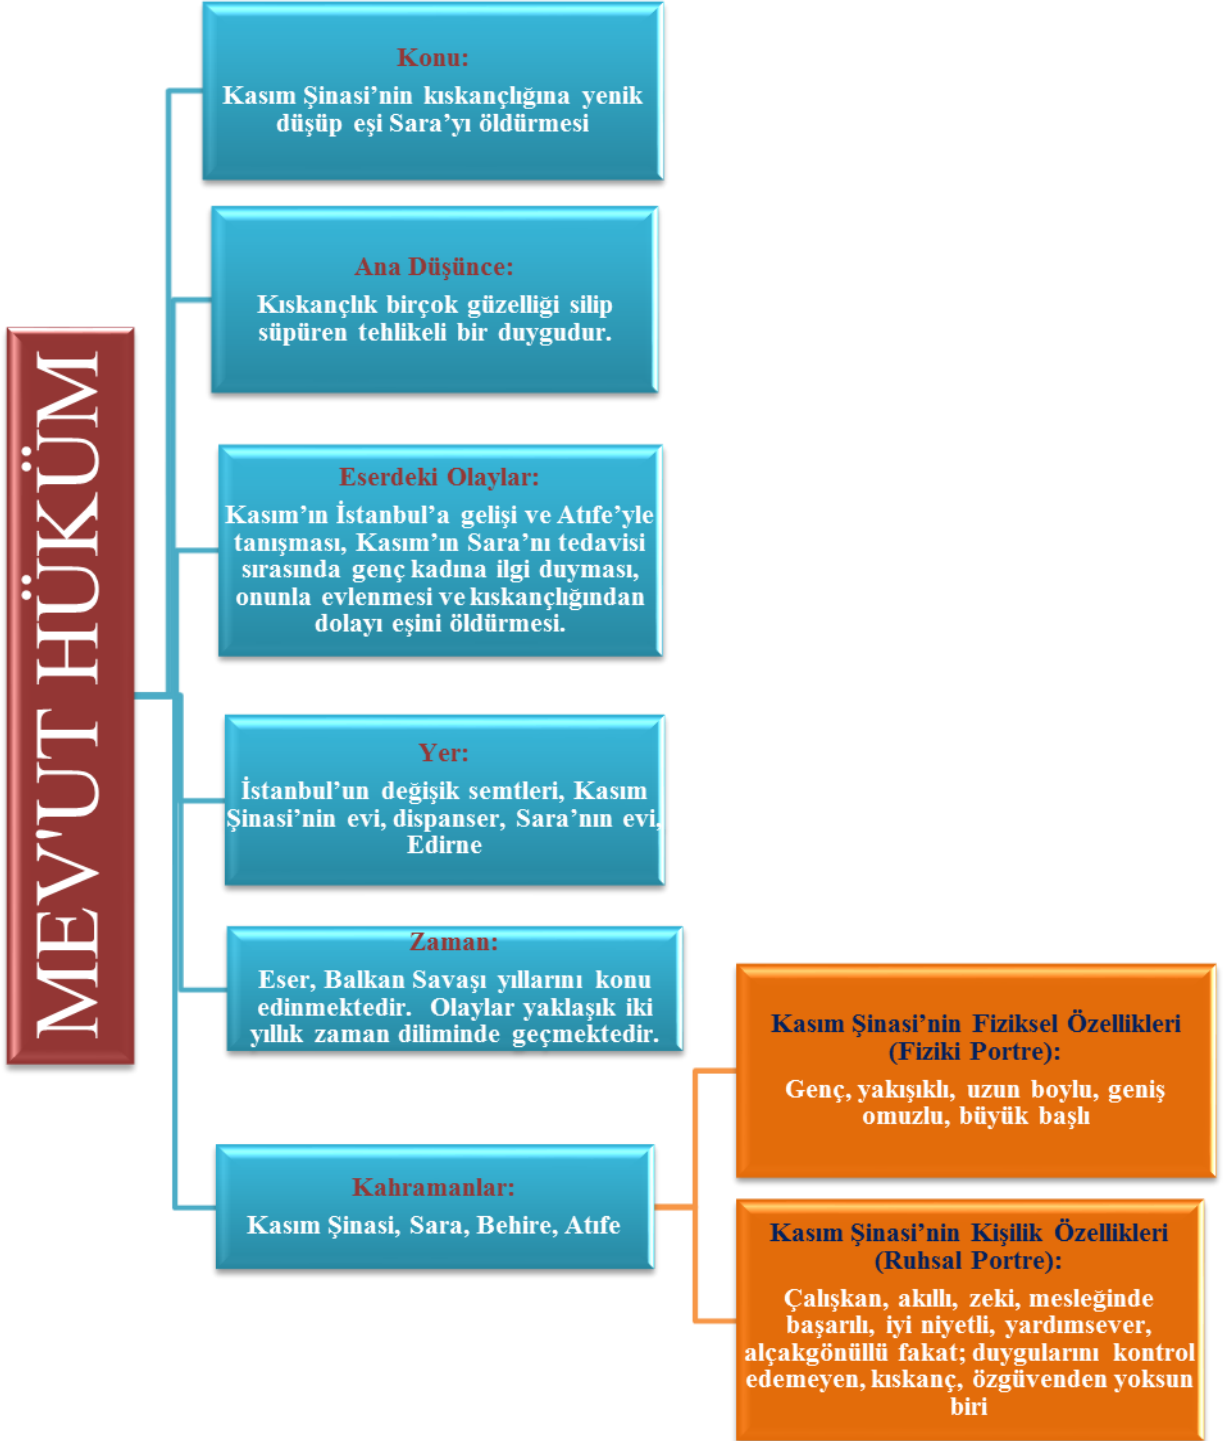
MEV'UT HÜKÜM

Konu:
Kasım Şinasi'nin kıskançlığına yenik düşüp eşi Sara'yı öldürmesi

Ana Düşünce:
Kıskançlık birçok güzelliği silip süpüren tehlikeli bir duygudur.

Eserdeki Olaylar:
Kasım'ın İstanbul'a gelişi ve Atıfe'yle tanışması, Kasım'ın Sara'nı tedavisi sırasında genç kadına ilgi duyması, onunla evlenmesi ve kıskançlığından dolayı eşini öldürmesi.

Yer:
İstanbul'un değişik semtleri, Kasım Şinasi'nin evi, dispanser, Sara'nın evi, Edirne

Zaman:
Eser, Balkan Savaşı yıllarını konu edinmektedir. Olaylar yaklaşık iki yıllık zaman diliminde geçmektedir.

Kahramanlar:
Kasım Şinasi, Sara, Behire, Atıfe

Kasım Şinasi'nin Fiziksel Özellikleri (Fiziki Portre):
Genç, yakışıklı, uzun boylu, geniş omuzlu, büyük başlı

Kasım Şinasi'nin Kişilik Özellikleri (Ruhsal Portre):
Çalışkan, akıllı, zeki, mesleğinde başarılı, iyi niyetli, yardımsever, alçakgönüllü fakat; duygularını kontrol edemeyen, kıskanç, özgüvenden yoksun biri